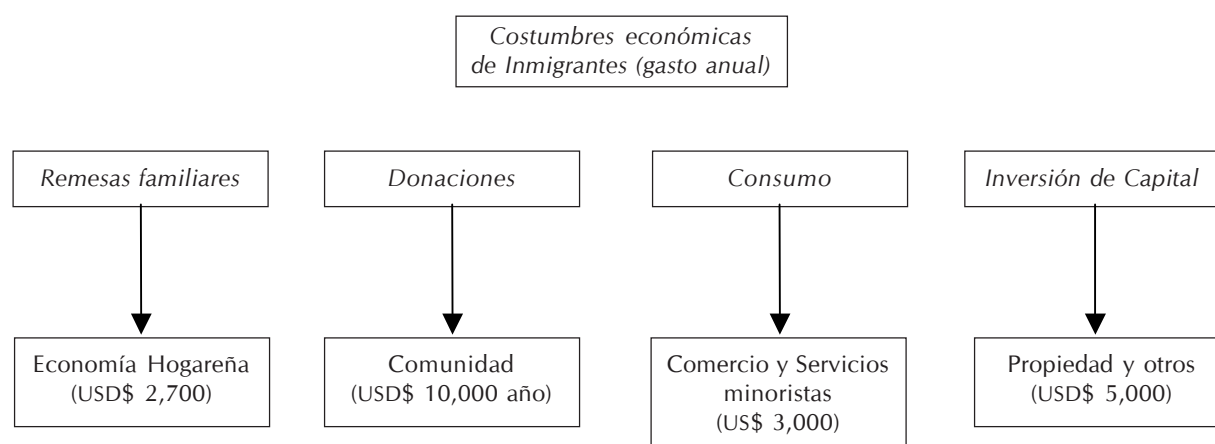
Costumbres económicas de Inmigrantes (gasto anual)

Remesas familiares

Economía Hogareña (USD$ 2,700)

Donaciones

Comunidad (USD$ 10,000 año)

Consumo

Comercio y Servicios minoristas (US$ 3,000)

Inversión de Capital

Propiedad y otros (USD$ 5,000)